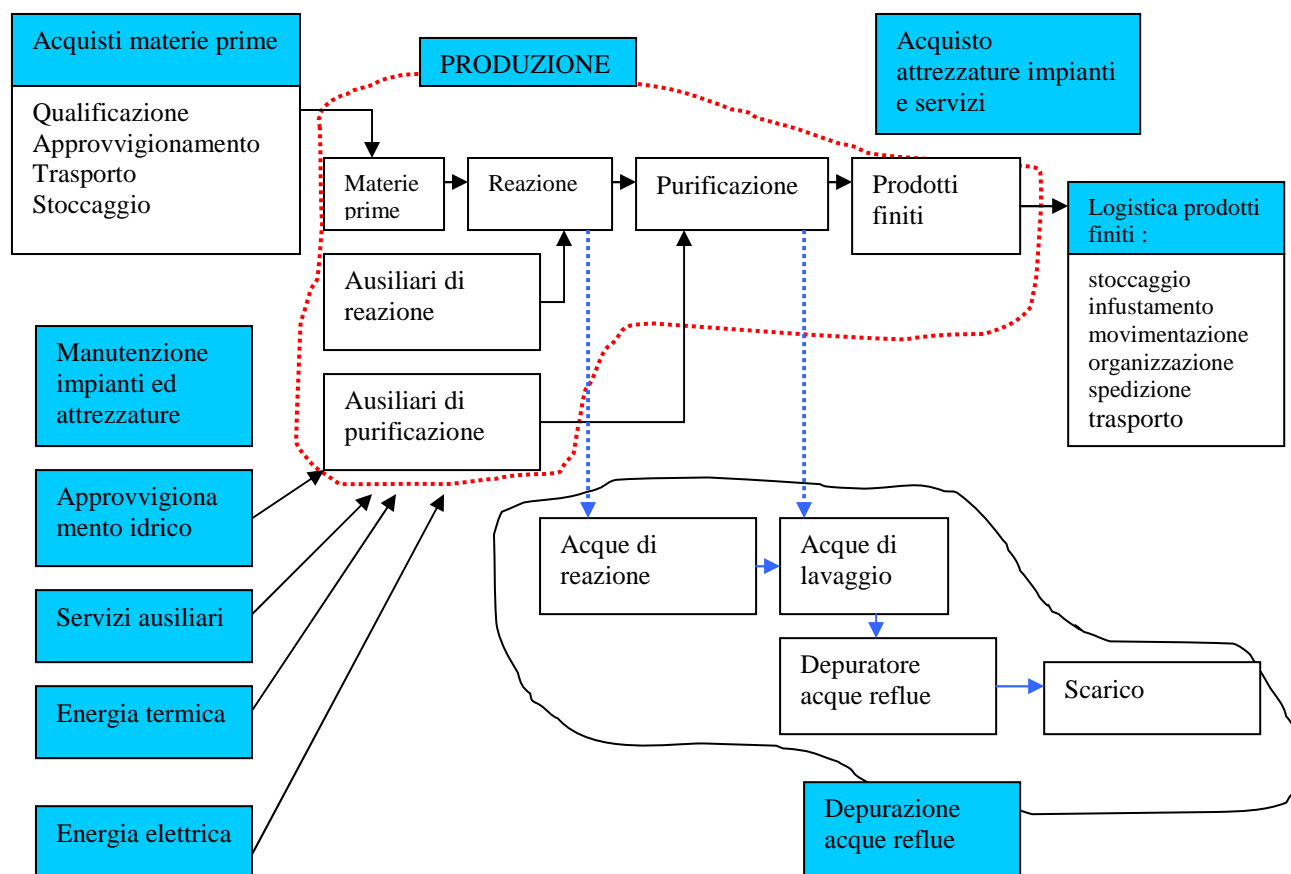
Acquisti materie prime

Qualificazione
Approvvigionamento
Trasporto
Stoccaggio

PRODUZIONE

Acquisto attrezzature impianti e servizi

Materie prime

Reazione

Purificazione

Prodotti finiti

Logistica prodotti finiti :

stoccaggio
infustamento
movimentazione
organizzazione
spedizione
trasporto

Ausiliari di reazione

Manutenzione impianti ed attrezzature

Ausiliari di purificazione

Approvvigiona mento idrico

Acque di reazione

Acque di lavaggio

Servizi ausiliari

Depuratore acque reflue

Scarico

Energia termica

Depurazione acque reflue

Energia elettrica